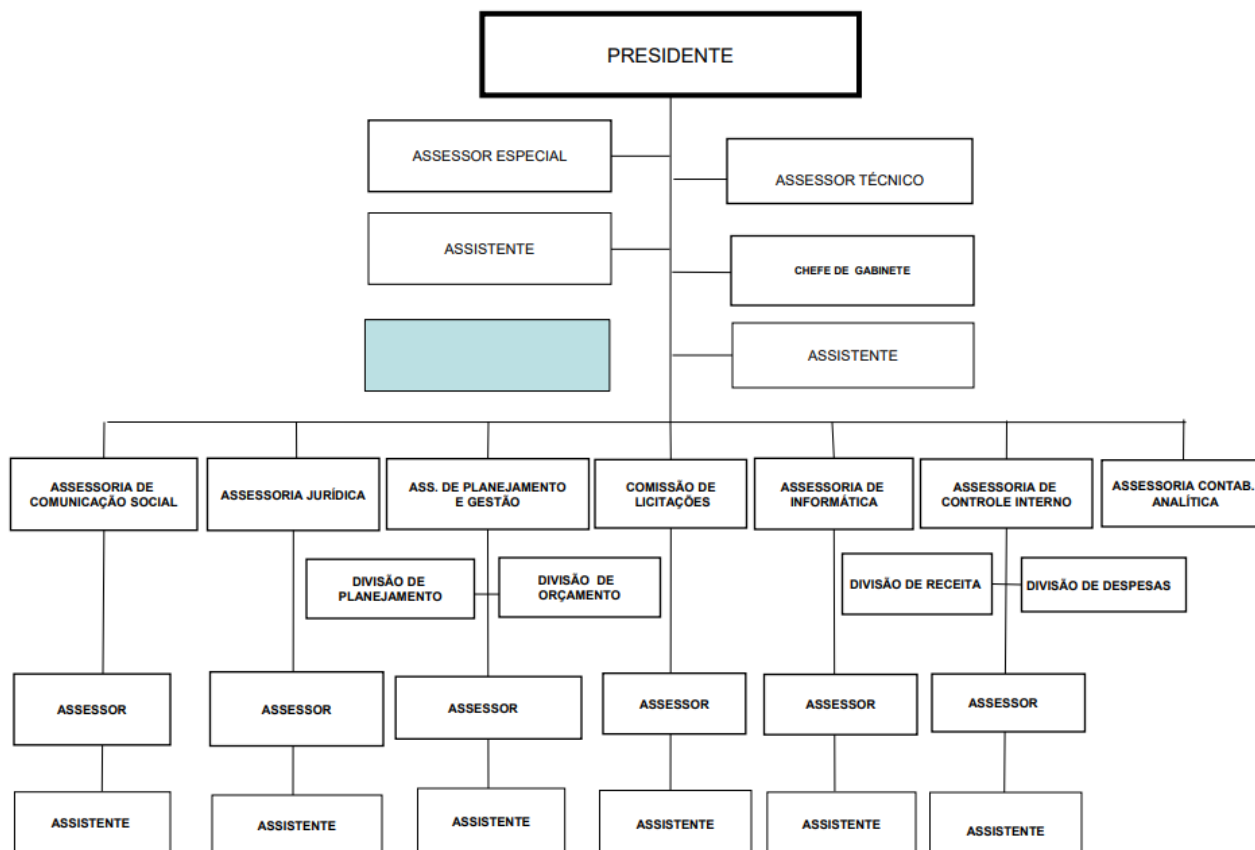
PRESIDENTE

ASSESSOR ESPECIAL

ASSESSOR TÉCNICO

ASSISTENTE

CHEFE DE GABINETE

ASSISTENTE

ASSESSORIA DE COMUNICAÇÃO SOCIAL

ASSESSORIA JURÍDICA

ASS. DE PLANEJAMENTO E GESTÃO

COMISSÃO DE LICITAÇÕES

ASSESSORIA DE INFORMÁTICA

ASSESSORIA DE CONTROLE INTERNO

ASSESSORIA CONTAB. ANALÍTICA

DIVISÃO DE PLANEJAMENTO

DIVISÃO DE ORÇAMENTO

DIVISÃO DE RECEITA

DIVISÃO DE DESPESAS

ASSESSOR

ASSESSOR

ASSESSOR

ASSESSOR

ASSESSOR

ASSESSOR

ASSISTENTE

ASSISTENTE

ASSISTENTE

ASSISTENTE

ASSISTENTE

ASSISTENTE